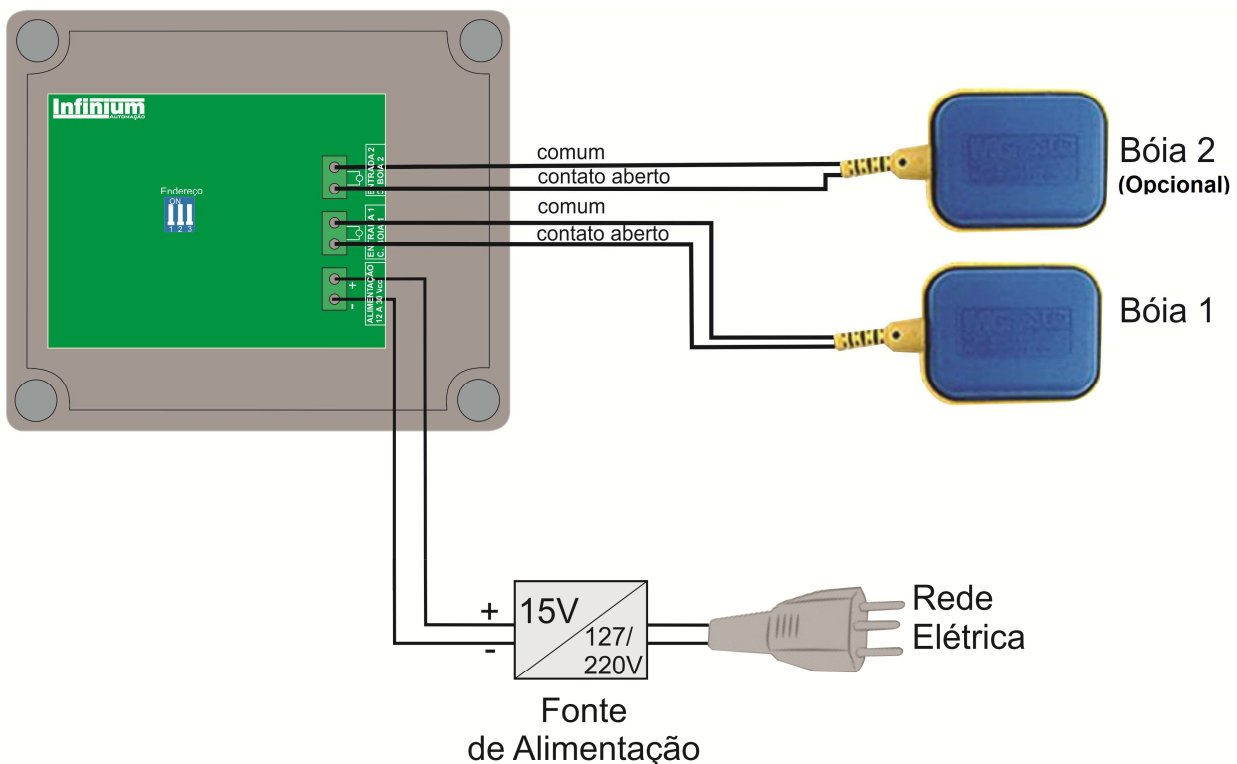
Infinium
AUTOMAÇÃO

Endereço
ON
1 2 3

ENTRADA 2
C. BÓIA 2

ENTRADA 1
C. BÓIA 1

+
-
ALIMENTAÇÃO
12 A 30 Vcc

comum
contato aberto
comum
contato aberto

Bóia 2
(Opcional)

Bóia 1

+
-
15V
127/
220V

Rede
Elétrica

Fonte
de Alimentação